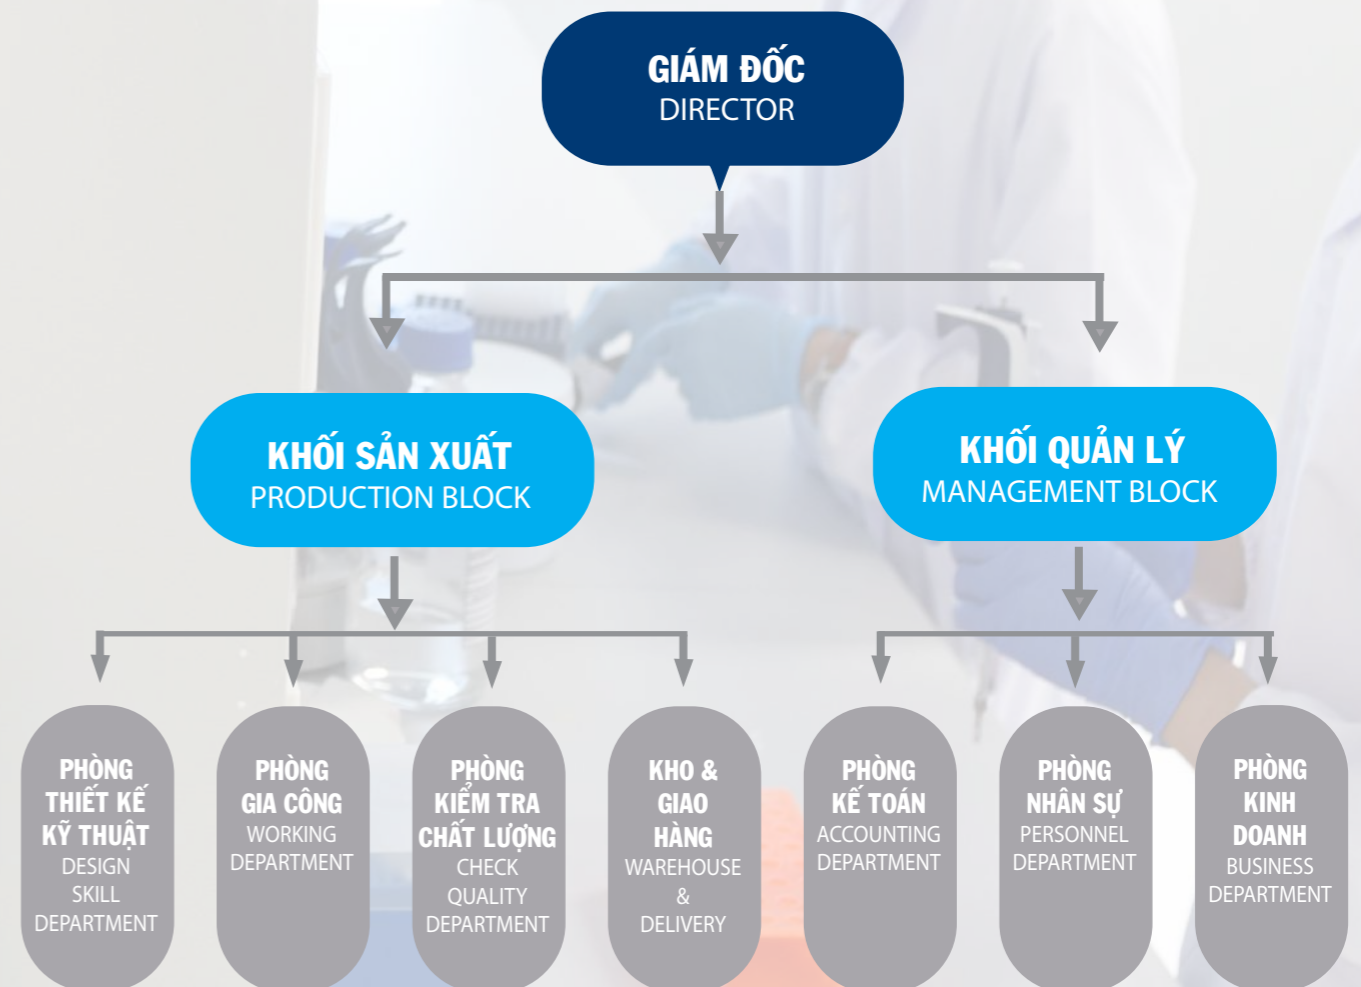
GIÁM ĐỐC
DIRECTOR

KHỐI SẢN XUẤT
PRODUCTION BLOCK

KHỐI QUẢN LÝ
MANAGEMENT BLOCK

PHÒNG THIẾT KẾ KỸ THUẬT
DESIGN SKILL DEPARTMENT

PHÒNG GIA CÔNG
WORKING DEPARTMENT

PHÒNG KIỂM TRA CHẤT LƯỢNG
CHECK QUALITY DEPARTMENT

KHO & GIAO HÀNG
WAREHOUSE & DELIVERY

PHÒNG KẾ TOÁN
ACCOUNTING DEPARTMENT

PHÒNG NHÂN SỰ
PERSONNEL DEPARTMENT

PHÒNG KINH DOANH
BUSINESS DEPARTMENT